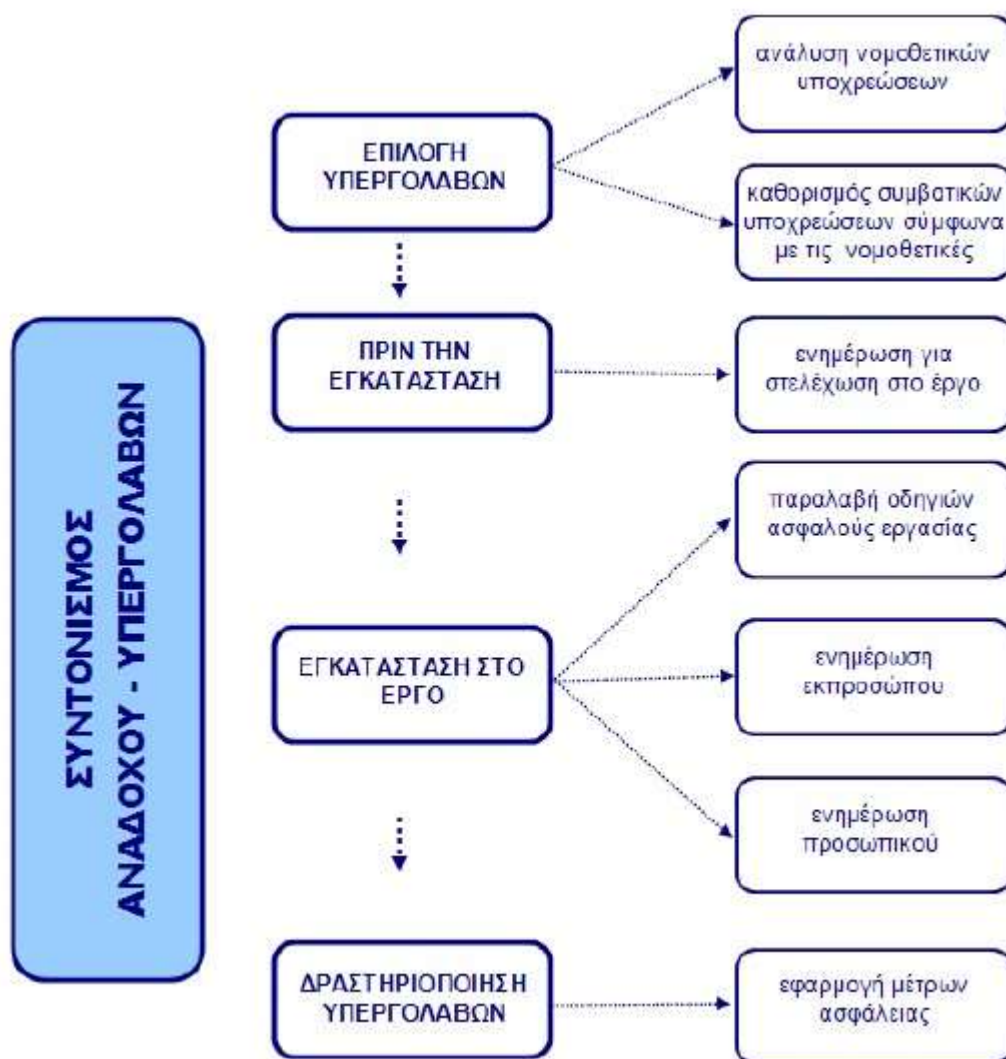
ΣΥΝΤΟΝΙΣΜΟΣ ΑΝΑΔΟΧΟΥ - ΥΠΕΡΓΟΛΑΒΩΝ

ΕΠΙΛΟΓΗ ΥΠΕΡΓΟΛΑΒΩΝ

ανάλυση νομοθετικών υποχρεώσεων

καθορισμός συμβατικών υποχρεώσεων σύμφωνα με τις νομοθετικές

ΠΡΙΝ ΤΗΝ ΕΓΚΑΤΑΣΤΑΣΗ

ενημέρωση για στελέχωση στο έργο

ΕΓΚΑΤΑΣΤΑΣΗ ΣΤΟ ΕΡΓΟ

παραλαβή οδηγιών ασφαλούς εργασίας

ενημέρωση εκπροσώπου

ενημέρωση προσωπικού

ΔΡΑΣΤΗΡΙΟΠΟΙΗΣΗ ΥΠΕΡΓΟΛΑΒΩΝ

εφαρμογή μέτρων ασφάλειας